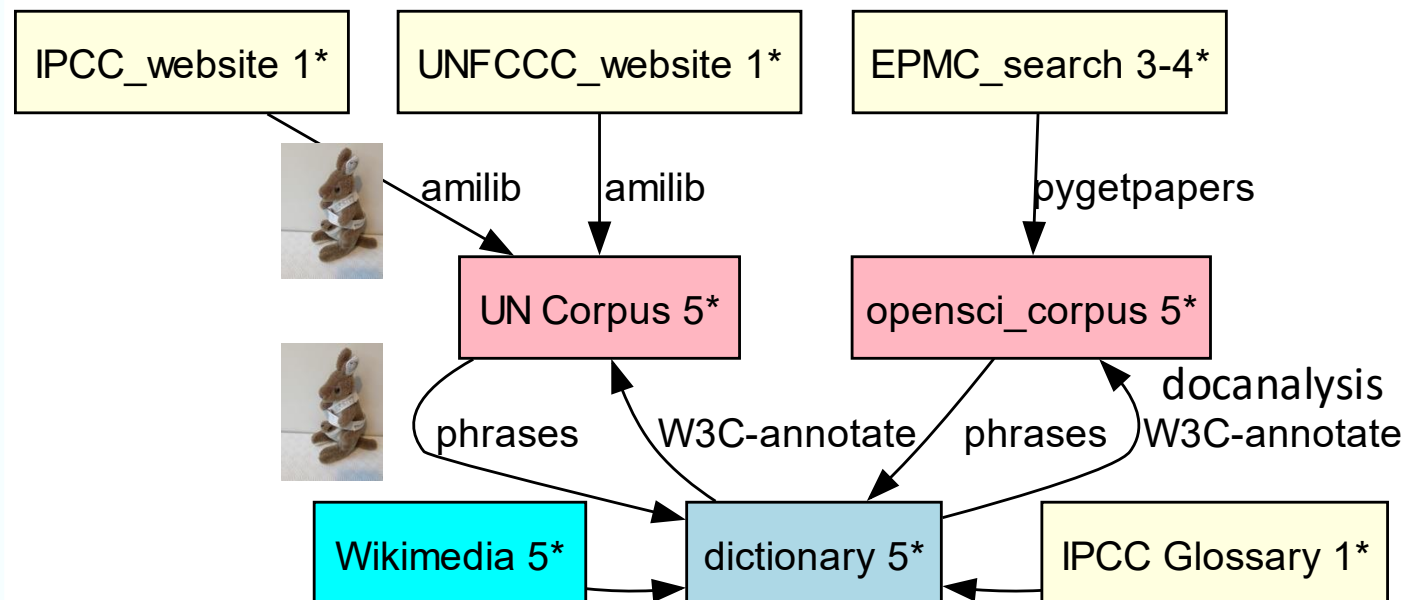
IPCC_website 1*

UNFCCC_website 1*

EPMC_search 3-4*

amilib

amilib

pygetpapers

UN Corpus 5*

opensci_corpus 5*

docanalysis

phrases

W3C-annotate

phrases

W3C-annotate

Wikimedia 5*

dictionary 5*

IPCC Glossary 1*